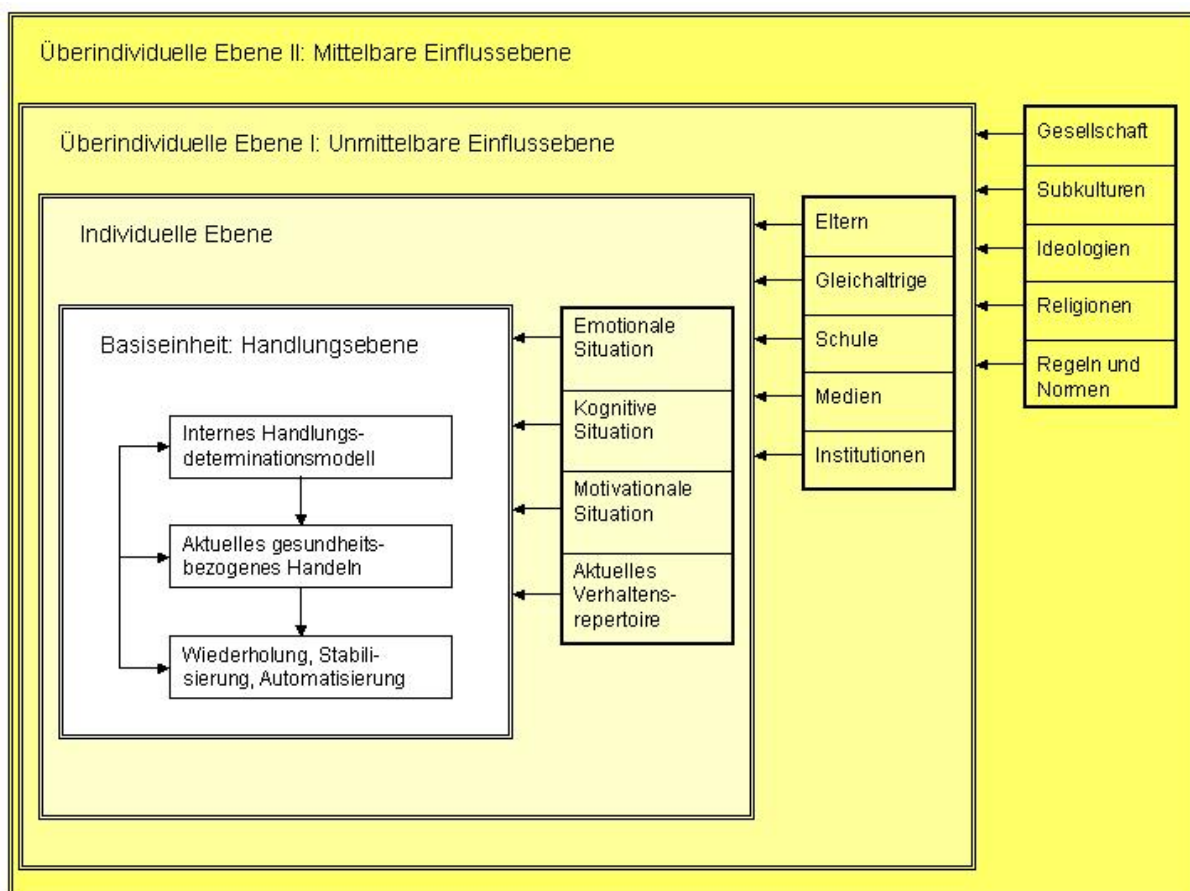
Überindividuelle Ebene II: Mittelbare Einflussebene

Überindividuelle Ebene I: Unmittelbare Einflussebene

Individuelle Ebene

Basiseinheit: Handlungsebene

Internes Handlungsdeterminationsmodell

Aktuelles gesundheitsbezogenes Handeln

Wiederholung, Stabilisierung, Automatisierung

Emotionale Situation

Kognitive Situation

Motivationale Situation

Aktuelles Verhaltensrepertoire

Eltern

Gleichaltrige

Schule

Medien

Institutionen

Gesellschaft

Subkulturen

Ideologien

Religionen

Regeln und Normen